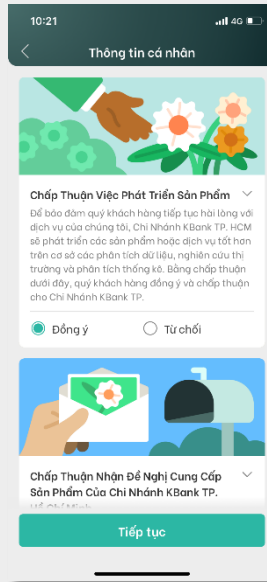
10:21
4G

Thông tin cá nhân

Chấp Thuận Việc Phát Triển Sản Phẩm

Để bảo đảm quý khách hàng tiếp tục hài lòng với dịch vụ của chúng tôi, Chi Nhánh KBank TP. HCM sẽ phát triển các sản phẩm hoặc dịch vụ tốt hơn trên cơ sở các phân tích dữ liệu, nghiên cứu thị trường và phân tích thống kê. Bằng chấp thuận dưới đây, quý khách hàng đồng ý và chấp thuận cho Chi Nhánh KBank TP.

Đồng ý
Từ chối

Chấp Thuận Nhận Đề Nghị Cung Cấp Sản Phẩm Của Chi Nhánh KBank TP. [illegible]

Tiếp tục